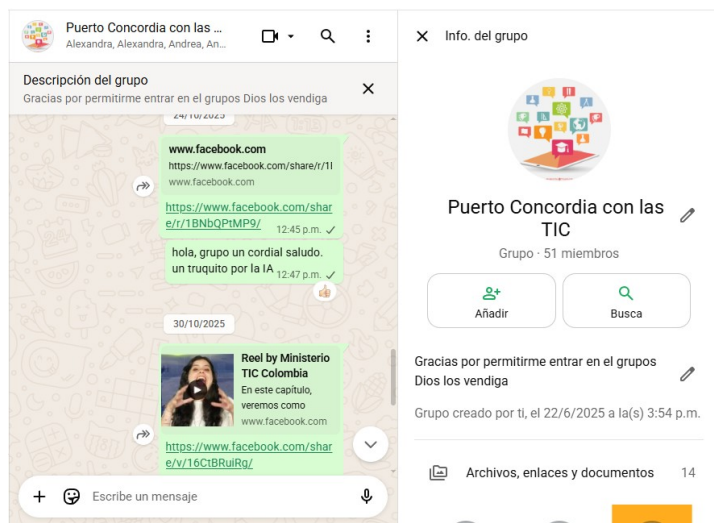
Puerto Concordia con las ...
Alexandra, Alexandra, Andrea, An...

Descripción del grupo
Gracias por permitirme entrar en el grupos Dios los vendiga

24/10/2025

www.facebook.com
https://www.facebook.com/share/r/1l
www.facebook.com

https://www.facebook.com/share/r/1BNbQPtMP9/ 12:45 p.m.

hola, grupo un cordial saludo. un truquito por la IA 12:47 p.m.

30/10/2025

Reel by Ministerio TIC Colombia
En este capítulo, veremos como
www.facebook.com

https://www.facebook.com/share/v/16CtBRuiRg/

Escribe un mensaje

Info. del grupo

Puerto Concordia con las TIC
Grupo · 51 miembros

Añadir
Busca

Gracias por permitirme entrar en el grupos Dios los vendiga

Grupo creado por ti, el 22/6/2025 a la(s) 3:54 p.m.

Archivos, enlaces y documentos 14